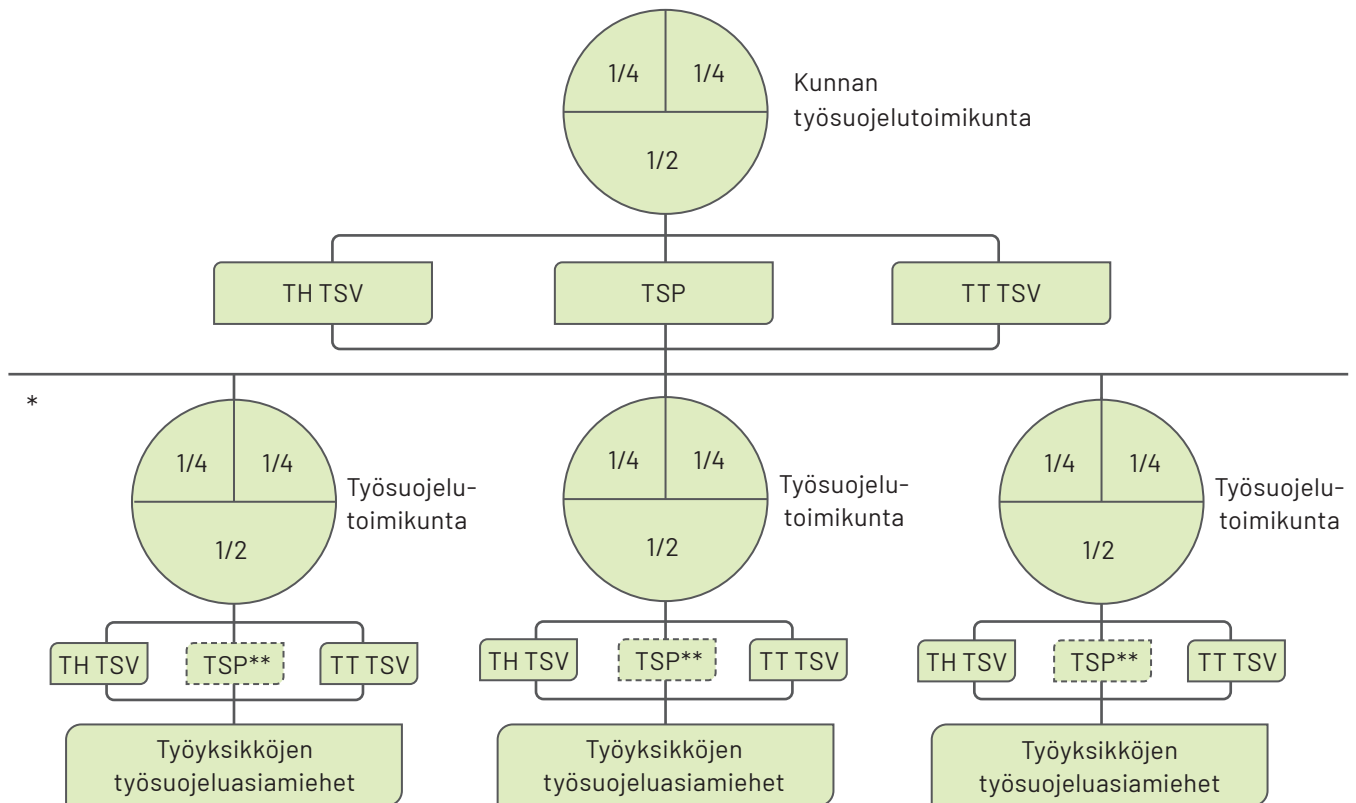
1/4 1/4
1/2
Kunnan työsuojelutoimikunta

TH TSV
TSP
TT TSV

*

1/4 1/4
1/2
Työsuojelutoimikunta

1/4 1/4
1/2
Työsuojelutoimikunta

1/4 1/4
1/2
Työsuojelutoimikunta

TH TSV
TSP**
TT TSV

TH TSV
TSP**
TT TSV

TH TSV
TSP**
TT TSV

Työyksikköjen työsuojeluasiamiehet

Työyksikköjen työsuojeluasiamiehet

Työyksikköjen työsuojeluasiamiehet